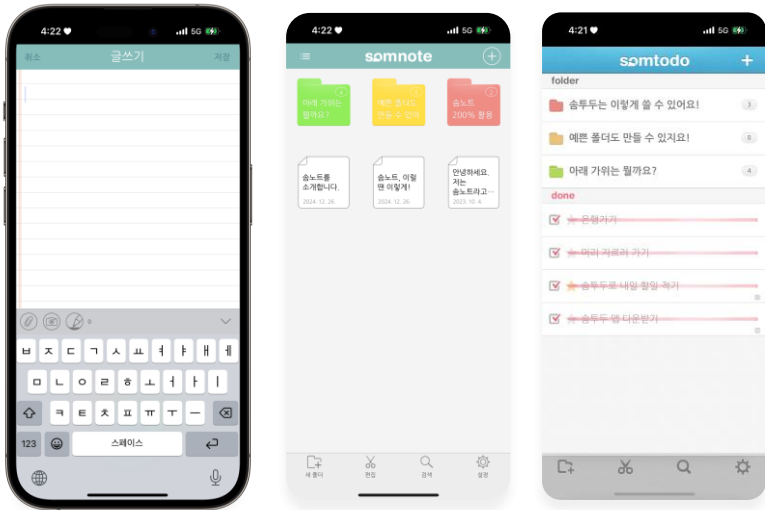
4:22 5G

취소 글쓰기 저장

ㅂ ㅈ ㄷ ㄱ ㅅ ㅛ ㅕ ㅑ ㅐ ㅔ

ㅁ ㄴ ㅇ ㄹ ㅎ ㅗ ㅓ ㅏ ㅣ

ㅋ ㅌ ㅊ ㅍ ㅠ ㅜ ㅡ

123 스페이스

4:22 5G

somnote

아래 가위는 뭘까요?

예쁜 폴더도 만들 수 있어

솜노트 200% 활용

솜노트를 소개합니다.
2024. 12. 26.

솜노트, 이렇맨 이렇게!
2024. 12. 26.

안녕하세요. 저는 솜노트라고...
2023. 10. 4.

새 폴더 편집 검색 설정

4:21 5G

somtodo

folder

솜투두는 이렇게 쓸 수 있어요! 3

예쁜 폴더도 만들 수 있지요! 6

아래 가위는 뭘까요? 4

done

은행가기

머리 자르러 가기

솜투두로 내일 할일 적기

솜투두 앱 다운받기